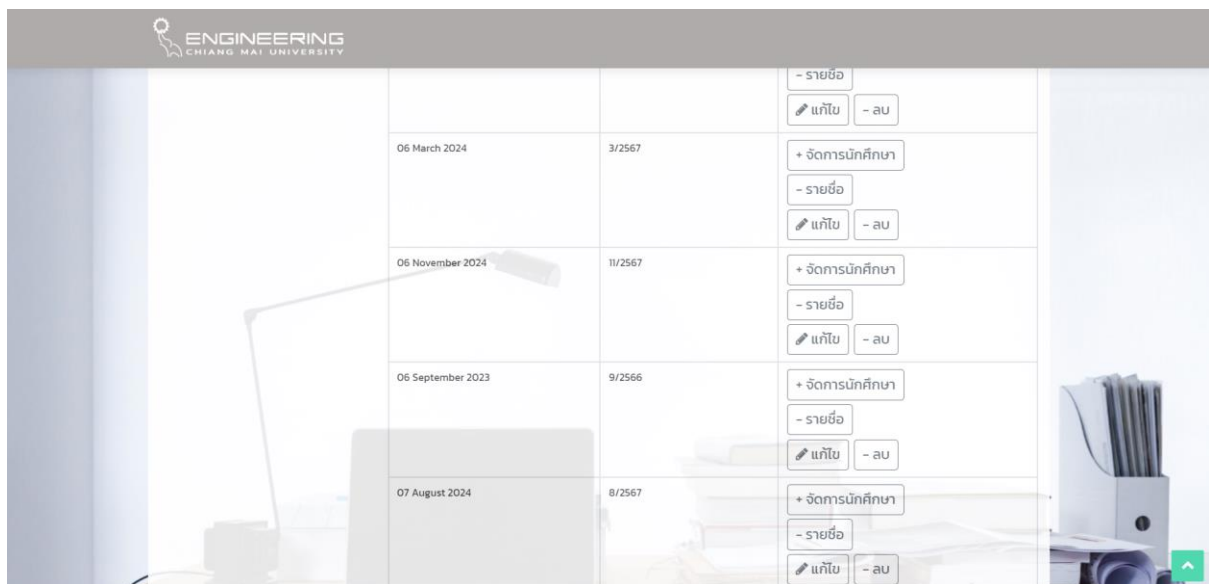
ENGINEERING
CHIANG MAI UNIVERSITY

| | | - รายชื่อ<br>แก้ไข - ลบ |
|---|---|---|
| 06 March 2024 | 3/2567 | + จัดการนักศึกษา<br>- รายชื่อ<br>แก้ไข - ลบ |
| 06 November 2024 | 11/2567 | + จัดการนักศึกษา<br>- รายชื่อ<br>แก้ไข - ลบ |
| 06 September 2023 | 9/2566 | + จัดการนักศึกษา<br>- รายชื่อ<br>แก้ไข - ลบ |
| 07 August 2024 | 8/2567 | + จัดการนักศึกษา<br>- รายชื่อ<br>แก้ไข - ลบ |